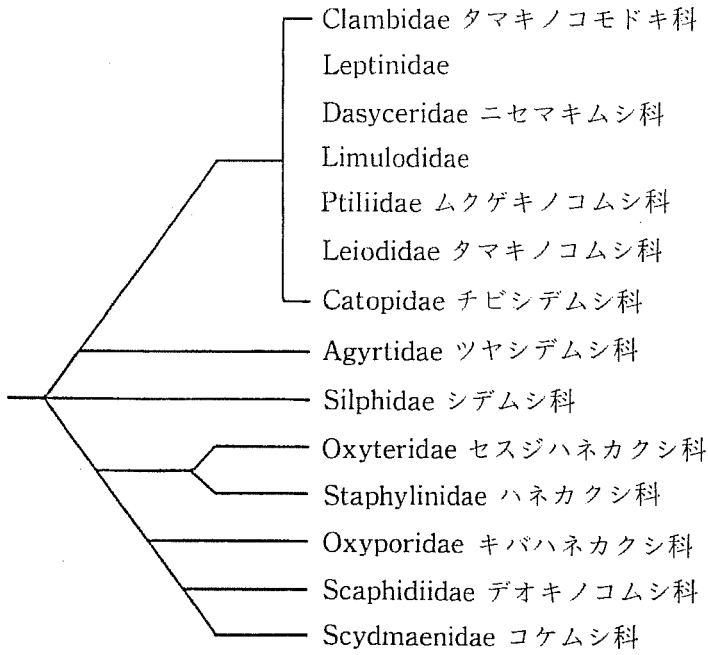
Clambidae タマキノコモドキ科
Leptinidae
Dasyceridae ニセマキムシ科
Limulodidae
Ptiliidae ムクゲキノコムシ科
Leiodidae タマキノコムシ科
Catopidae チビシデムシ科
Agyrtidae ツヤシデムシ科
Silphidae シデムシ科
Oxyteridae セスジハネカクシ科
Staphylinidae ハネカクシ科
Oxyporidae キバハネカクシ科
Scaphidiidae デオキノコムシ科
Scydmaenidae コケムシ科